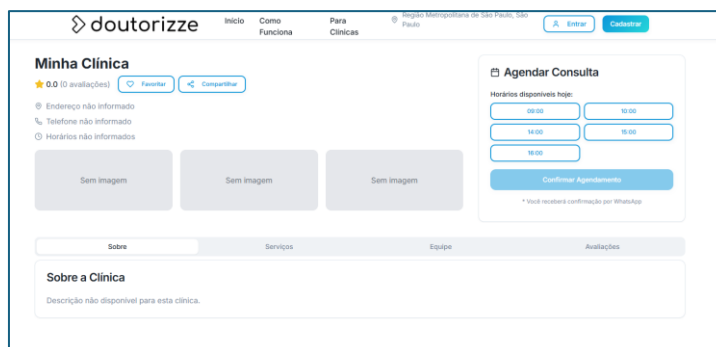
doutorizze

Início
Como Funciona
Para Clínicas
Região Metropolitana de São Paulo, São Paulo
Entrar
Cadastrar

Minha Clínica

0.0 (0 avaliações)
Favoritar
Compartilhar

Endereço não informado
Telefone não informado
Horários não informados

Sem imagem
Sem imagem
Sem imagem

Agendar Consulta

Horários disponíveis hoje:

08:00
10:00
14:00
15:00
16:00

Confirmar Agendamento

* Você receberá confirmação por WhatsApp

Sobre
Serviços
Equipe
Avaliações

Sobre a Clínica

Descrição não disponível para esta clínica.